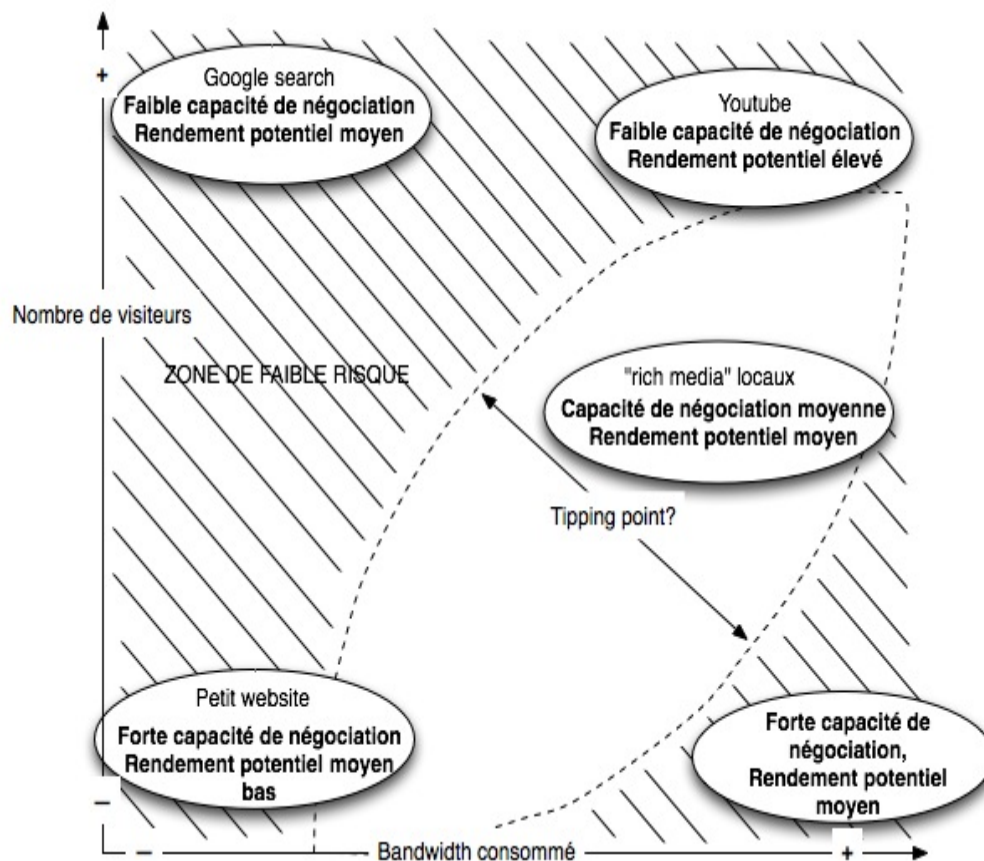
+

Google search
Faible capacité de négociation
Rendement potentiel moyen

Youtube
Faible capacité de négociation
Rendement potentiel élevé

Nombre de visiteurs

ZONE DE FAIBLE RISQUE

"rich media" locaux
Capacité de négociation moyenne
Rendement potentiel moyen

Tipping point?

Petit website
Forte capacité de négociation
Rendement potentiel moyen bas

Forte capacité de négociation, Rendement potentiel moyen

–

–

Bandwidth consommé

+